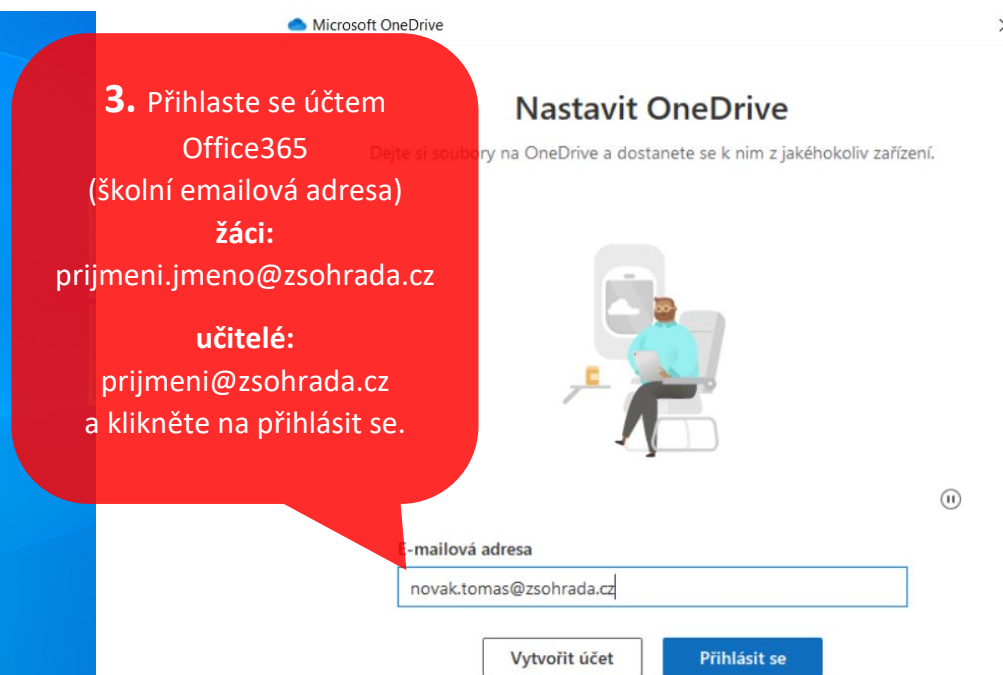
Microsoft OneDrive

3. Přihlaste se účtem Office365 (školní emailová adresa)
žáci:
prijmeni.jmeno@zsohrada.cz

učitelé:
prijmeni@zsohrada.cz
a klikněte na přihlásit se.

Nastavit OneDrive

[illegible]ry na OneDrive a dostanete se k nim z jakéhokoliv zařízení.

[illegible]-mailová adresa

novak.tomas@zsohrada.cz

Vytvořit účet

Přihlásit se